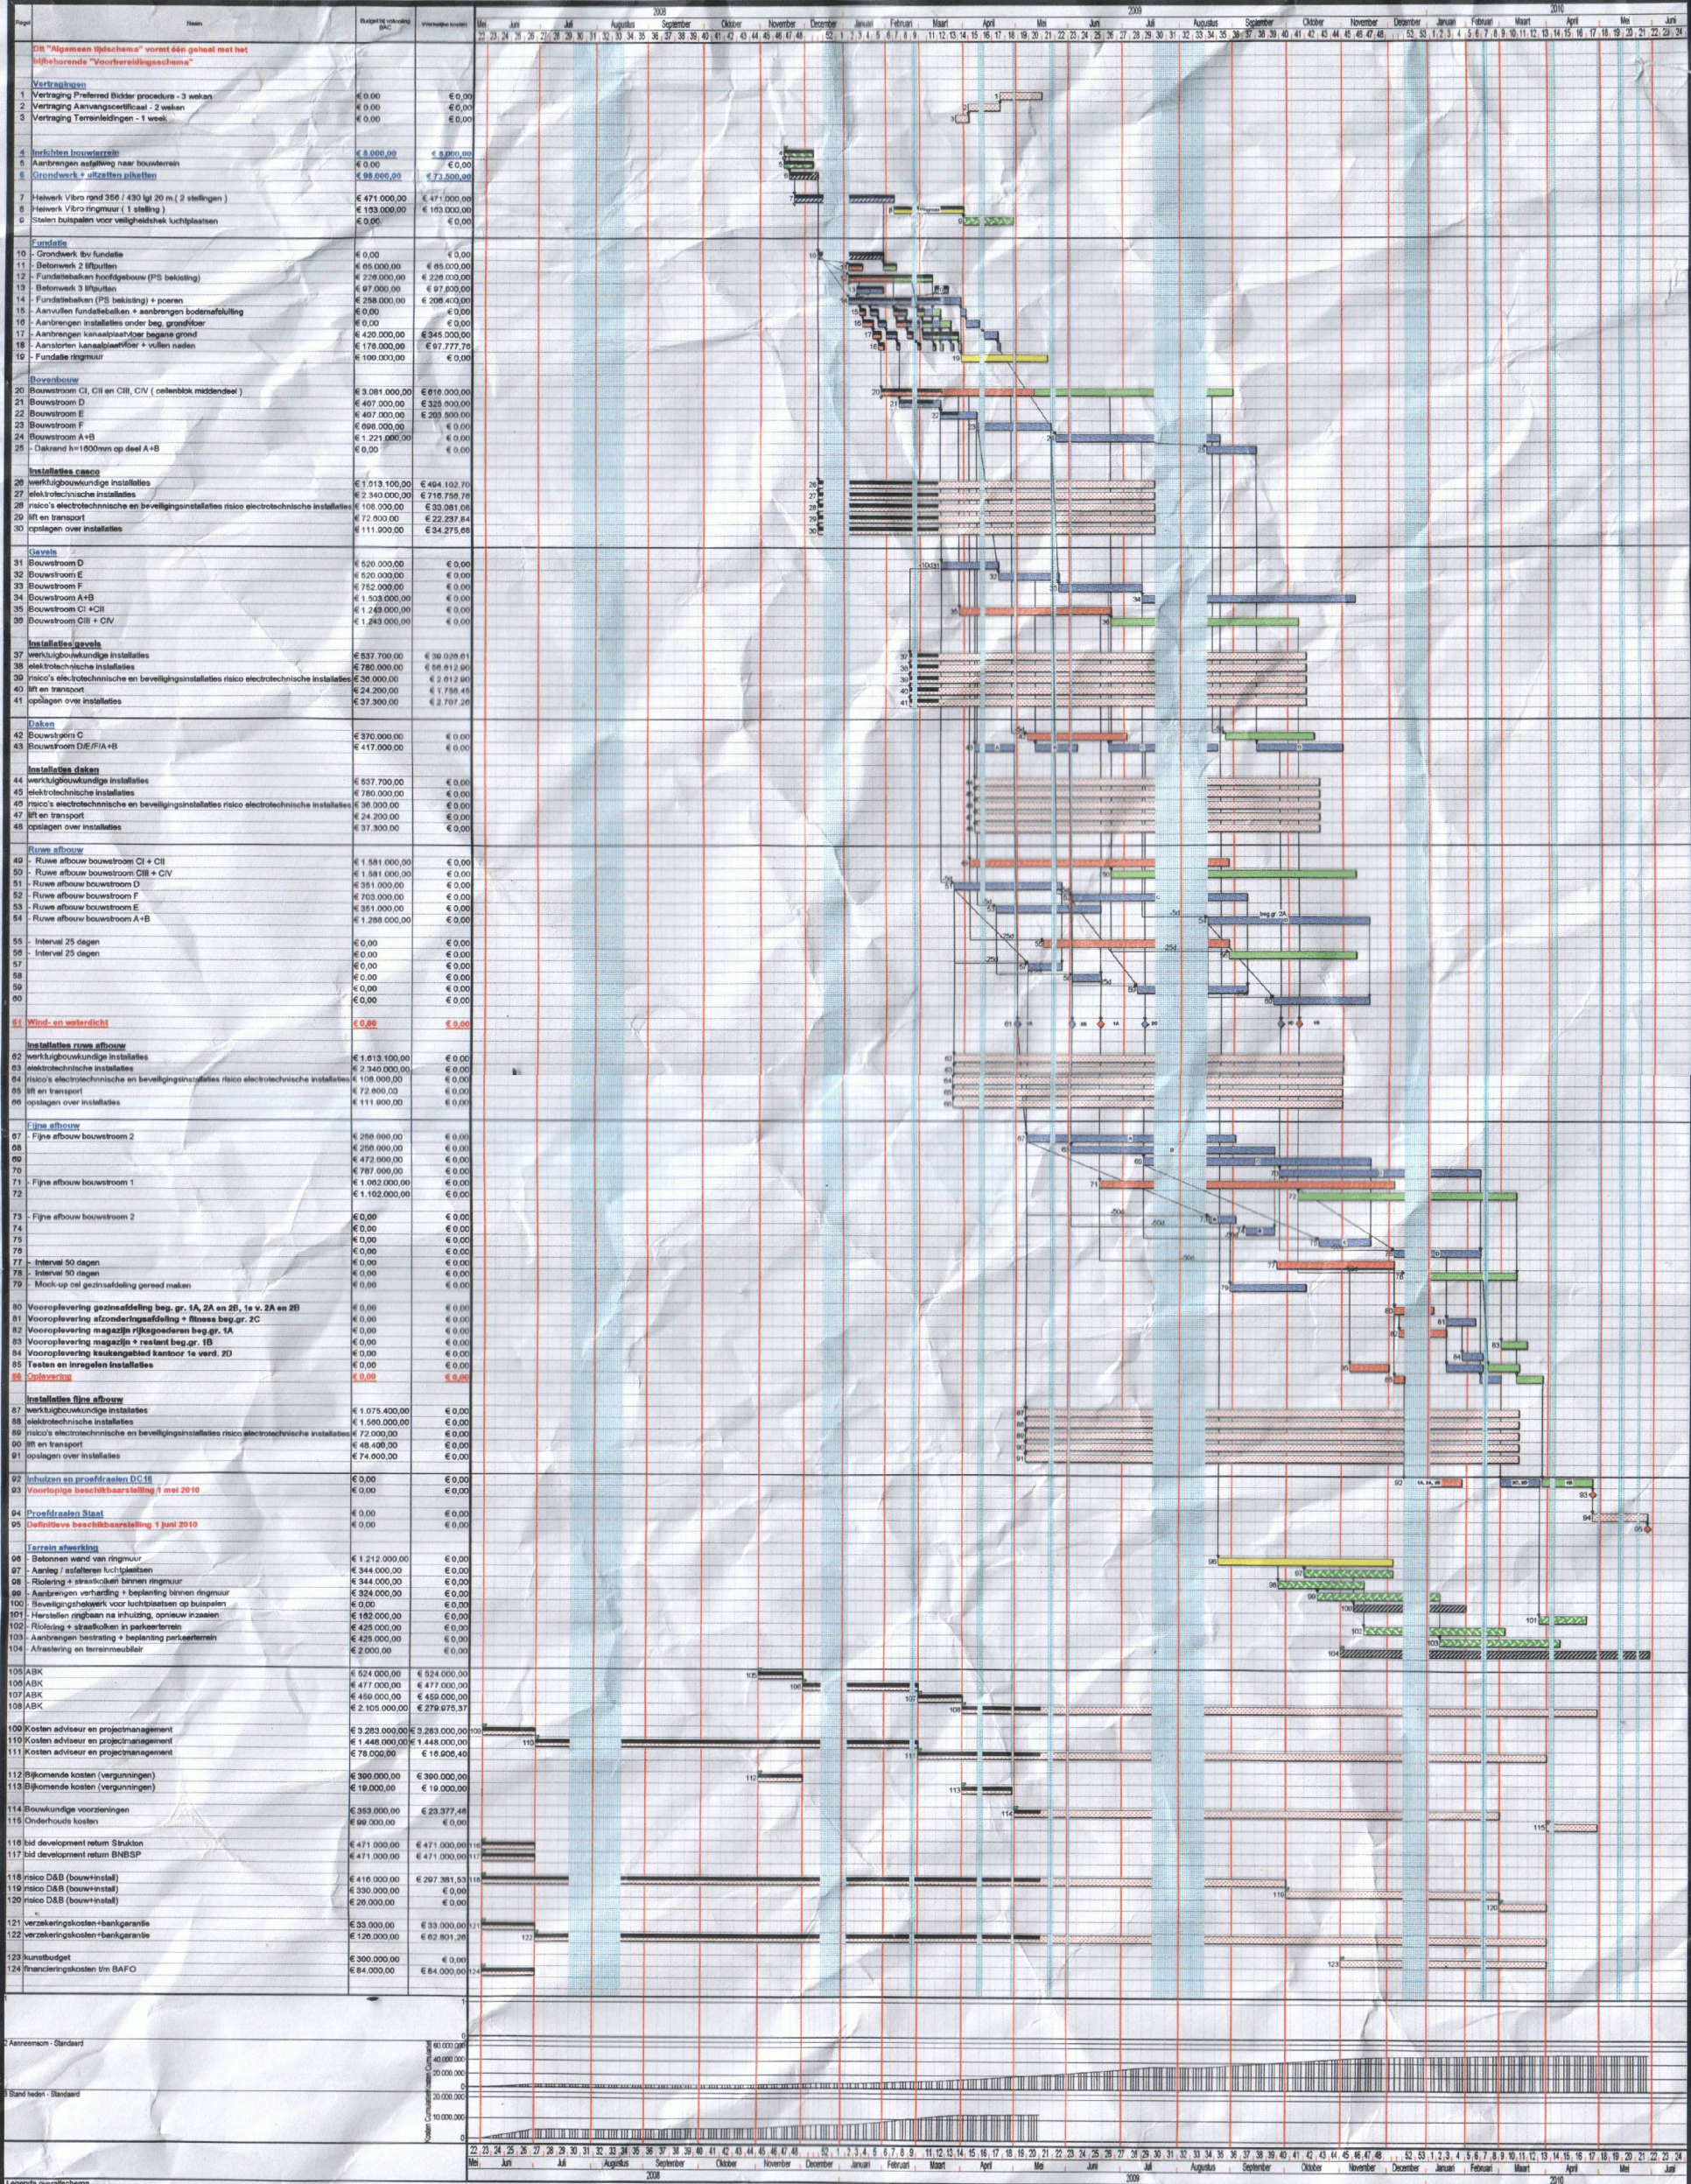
Regel | Naam | Budget bij indiening | Interne kosten

2008 | 2009 | 2010

Mei | Juni | Juli | Augustus | September | Oktober | November | December | Januari | Februari | Maart | April | Mei | Juni | Juli | Augustus | September | Oktober | November | December | Januari | Februari | Maart | April | Mei | Juni

Dit "Algemeen tijdschema" vormt één geheel met het bijbehorende "Voorbereidingsschema"

Vertragingen
1 Vertraging Preferred Bidder procedure - 3 weken €0,00 €0,00
2 Vertraging Aanvangscertificaat - 2 weken €0,00 €0,00
3 Vertraging Terreinleidingen - 1 week €0,00 €0,00

4 Inrichten bouwterrein € 5.000,00 € 5.000,00
5 Aanbrengen aansluiting naar bouwterrein € 0,00 € 0,00
6 Grondwerk + uitzetten pikette € 98.000,00 € 73.500,00

7 Heiwerk Vibro rand 356 / 430 lgt 20 m.( 2 stellingen ) € 471.000,00 € 471.000,00
8 Heiwerk Vibro ringmuur ( 1 stelling ) € 153.000,00 € 153.000,00
9 Stalen buispalen voor veiligheidstek luchtplaatsen € 0,00 € 0,00

Fundatie
10 - Grondwerk tbv fundatie € 0,00 € 0,00
11 - Betonwerk 2 liftputten € 65.000,00 € 65.000,00
12 - Fundatiebalken hoofdgebouw (PS bekisting) € 226.000,00 € 226.000,00
13 - Betonwerk 3 liftputten € 97.000,00 € 97.000,00
14 - Fundatiebalken (PS bekisting) + poeren € 258.000,00 € 206.400,00
15 - Aanvullen fundatiebalken + aanbrengen bodemafsluiting € 0,00 € 0,00
16 - Aanbrengen installaties onder beg. grondvloer € 0,00 € 0,00
17 - Aanbrengen kanaalplaatvloer begane grond € 420.000,00 € 345.000,00
18 - Aansluiten kanaalplaatvloer + vullen naden € 176.000,00 € 97.777,70
19 - Fundatie ringmuur € 160.000,00 € 0,00

Bovenbouw
20 Bouwstroom CI, CII en CIII, CIV ( cellenblok middendeel ) € 3.081.000,00 € 616.000,00
21 Bouwstroom D € 407.000,00 € 325.600,00
22 Bouwstroom E € 407.000,00 € 203.500,00
23 Bouwstroom F € 696.000,00 € 0,00
24 Bouwstroom A+B € 1.221.000,00 € 0,00
25 - Dakrand h=1600mm op deel A+B € 0,00 € 0,00

Installaties casco
26 werktuigbouwkundige installaties € 1.513.100,00 € 494.102,70
27 elektrotechnische installaties € 2.340.000,00 € 716.756,78
28 risico's electrotechnische en beveiligingsinstallaties risico electrotechnische installaties € 108.000,00 € 33.081,06
29 lift en transport € 72.600,00 € 22.237,84
30 opslagen over installaties € 111.600,00 € 34.275,66

Gevels
31 Bouwstroom D € 520.000,00 € 0,00
32 Bouwstroom E € 520.000,00 € 0,00
33 Bouwstroom F € 752.000,00 € 0,00
34 Bouwstroom A+B € 1.503.000,00 € 0,00
35 Bouwstroom CI +CII € 1.243.000,00 € 0,00
36 Bouwstroom CIII + CIV € 1.243.000,00 € 0,00

Installaties gevels
37 werktuigbouwkundige installaties € 537.700,00 € 39.028,81
38 elektrotechnische installaties € 780.000,00 € 56.612,00
39 risico's electrotechnische en beveiligingsinstallaties risico electrotechnische installaties € 36.000,00 € 2.612,90
40 lift en transport € 24.200,00 € 1.756,45
41 opslagen over installaties € 37.300,00 € 2.707,26

Daken
42 Bouwstroom C € 370.000,00 € 0,00
43 Bouwstroom D/E/F/A+B € 417.000,00 € 0,00

Installaties daken
44 werktuigbouwkundige installaties € 537.700,00 € 0,00
45 elektrotechnische installaties € 780.000,00 € 0,00
46 risico's electrotechnische en beveiligingsinstallaties risico electrotechnische installaties € 36.000,00 € 0,00
47 lift en transport € 24.200,00 € 0,00
48 opslagen over installaties € 37.300,00 € 0,00

Ruwe afbouw
49 - Ruwe afbouw bouwstroom CI + CII € 1.581.000,00 € 0,00
50 - Ruwe afbouw bouwstroom CIII + CIV € 1.581.000,00 € 0,00
51 - Ruwe afbouw bouwstroom D € 351.000,00 € 0,00
52 - Ruwe afbouw bouwstroom F € 703.000,00 € 0,00
53 - Ruwe afbouw bouwstroom E € 351.000,00 € 0,00
54 - Ruwe afbouw bouwstroom A+B € 1.288.000,00 € 0,00

55 - Interval 25 dagen € 0,00 € 0,00
56 - Interval 25 dagen € 0,00 € 0,00
57 € 0,00 € 0,00
58 € 0,00 € 0,00
59 € 0,00 € 0,00
60 € 0,00 € 0,00

61 Wind- en waterdicht € 0,00 € 0,00

Installaties ruwe afbouw
62 werktuigbouwkundige installaties € 1.613.100,00 € 0,00
63 elektrotechnische installaties € 2.340.000,00 € 0,00
64 risico's electrotechnische en beveiligingsinstallaties risico electrotechnische installaties € 108.000,00 € 0,00
65 lift en transport € 72.600,00 € 0,00
66 opslagen over installaties € 111.600,00 € 0,00

Fijne afbouw
67 - Fijne afbouw bouwstroom 2 € 256.000,00 € 0,00
68 € 256.000,00 € 0,00
69 € 472.000,00 € 0,00
70 € 787.000,00 € 0,00
71 - Fijne afbouw bouwstroom 1 € 1.062.000,00 € 0,00
72 € 1.102.000,00 € 0,00

73 - Fijne afbouw bouwstroom 2 € 0,00 € 0,00
74 € 0,00 € 0,00
75 € 0,00 € 0,00
76 € 0,00 € 0,00
77 - Interval 50 dagen € 0,00 € 0,00
78 - Interval 50 dagen € 0,00 € 0,00
79 - Mock-up cel gezinsafdeling gereed maken € 0,00 € 0,00

80 Vooroplevering gezinsafdeling beg. gr. 1A, 2A en 2B, 1e v. 2A en 2B € 0,00 € 0,00
81 Vooroplevering afzonderingsafdeling + fitness beg.gr. 2C € 0,00 € 0,00
82 Vooroplevering magazijn rijksgoederen beg.gr. 1A € 0,00 € 0,00
83 Vooroplevering magazijn + restant beg.gr. 1D € 0,00 € 0,00
84 Vooroplevering keukengebied kantoor 1e verd. 2D € 0,00 € 0,00
85 Testen en inregelen installaties € 0,00 € 0,00
86 Oplevering € 0,00 € 0,00

Installaties fijne afbouw
87 werktuigbouwkundige installaties € 1.075.400,00 € 0,00
88 elektrotechnische installaties € 1.560.000,00 € 0,00
89 risico's electrotechnische en beveiligingsinstallaties risico electrotechnische installaties € 72.000,00 € 0,00
90 lift en transport € 48.400,00 € 0,00
91 opslagen over installaties € 74.600,00 € 0,00

92 Inhuizen en proefdraaien DC16 € 0,00 € 0,00
93 Voorlopige beschikbaarstelling 1 mei 2010 € 0,00 € 0,00

94 Proefdraaien Staat € 0,00 € 0,00
95 Definitieve beschikbaarstelling 1 juni 2010 € 0,00 € 0,00

Terrein afwerking
96 - Betonnen wand van ringmuur € 1.212.000,00 € 0,00
97 - Aanleg / afsluiten luchtplaatsen € 344.000,00 € 0,00
98 - Riolering + straatkolken binnen ringmuur € 344.000,00 € 0,00
99 - Aanbrengen verharding + beplanting binnen ringmuur € 324.000,00 € 0,00
100 - Beveiligingshekwerk voor luchtplaatsen op buispalen € 0,00 € 0,00
101 - Herstellen ringbaan na inhuizing, opnieuw inzaaien € 0,00 € 0,00
102 - Riolering + straatkolken in parkeerterrein € 162.000,00 € 0,00
103 - Aanbrengen bestrating + beplanting parkeerterrein € 425.000,00 € 0,00
104 - Afrastering en terreinmeubilair € 2.000,00 € 0,00

105 ABK € 524.000,00 € 524.000,00
106 ABK € 477.000,00 € 477.000,00
107 ABK € 459.000,00 € 459.000,00
108 ABK € 2.105.000,00 € 279.675,37

109 Kosten adviseur en projectmanagement € 3.283.000,00 € 3.283.000,00
110 Kosten adviseur en projectmanagement € 1.448.000,00 € 1.448.000,00
111 Kosten adviseur en projectmanagement € 78.000,00 € 16.906,40

112 Bijkomende kosten (vergunningen) € 390.000,00 € 390.000,00
113 Bijkomende kosten (vergunningen) € 19.000,00 € 19.000,00

114 Bouwkundige voorzieningen € 353.000,00 € 23.377,48
115 Onderhouds kosten € 99.000,00 € 0,00

116 bid development return Strukton € 471.000,00 € 471.000,00
117 bid development return BNBSP € 471.000,00 € 471.000,00

118 risico D&B (bouw+install) € 416.000,00 € 297.381,53
119 risico D&B (bouw+install) € 330.000,00 € 0,00
120 risico D&B (bouw+install) € 26.000,00 € 0,00

121 verzekeringskosten+bankgarantie € 33.000,00 € 33.000,00
122 verzekeringskosten+bankgarantie € 126.000,00 € 62.801,28

123 kunstbudget € 300.000,00 € 0,00
124 financieringskosten t/m BAFO € 84.000,00 € 84.000,00

2 Aanneemsom - Standaard
3 Stand heden - Standaard

60.000.000
50.000.000
40.000.000
30.000.000
20.000.000
10.000.000
0

Legenda in verdichting